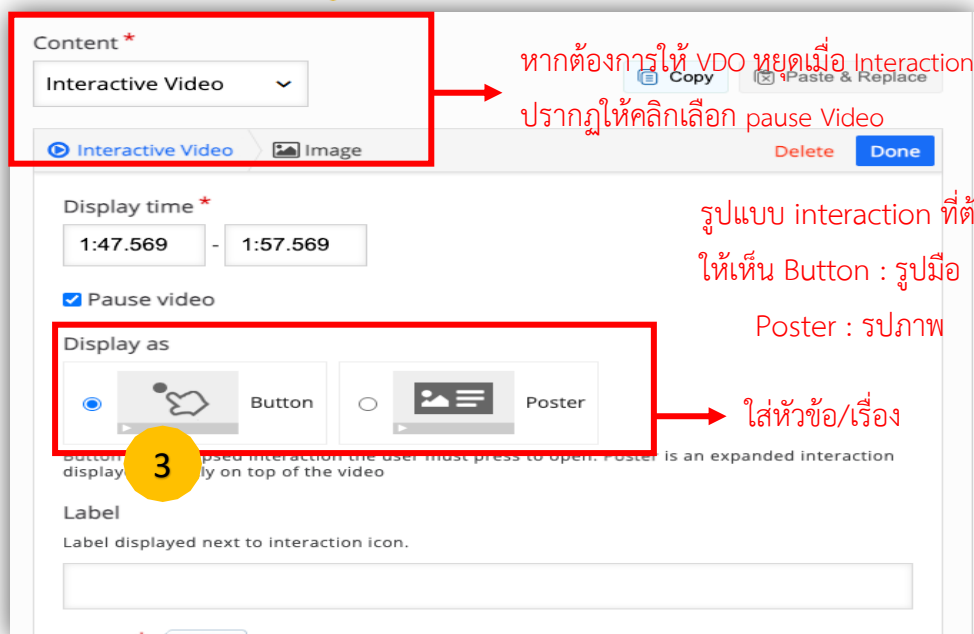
Content *

Interactive Video

หากต้องการให้ VDO หยุดเมื่อ Interaction

Copy

Paste & Replace

ปรากฏให้คลิกเลือก pause Video

Interactive Video

Image

Delete

Done

Display time *

1:47.569 - 1:57.569

รูปแบบ interaction ที่ต้

ให้เห็น Button : รูปมือ

Pause video

Poster : รปภาพ

Display as

Button

Poster

ใส่หัวข้อ/เรื่อง

3

Button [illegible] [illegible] interaction the user must press to open. Poster is an expanded interaction displayed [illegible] on top of the video

Label

Label displayed next to interaction icon.